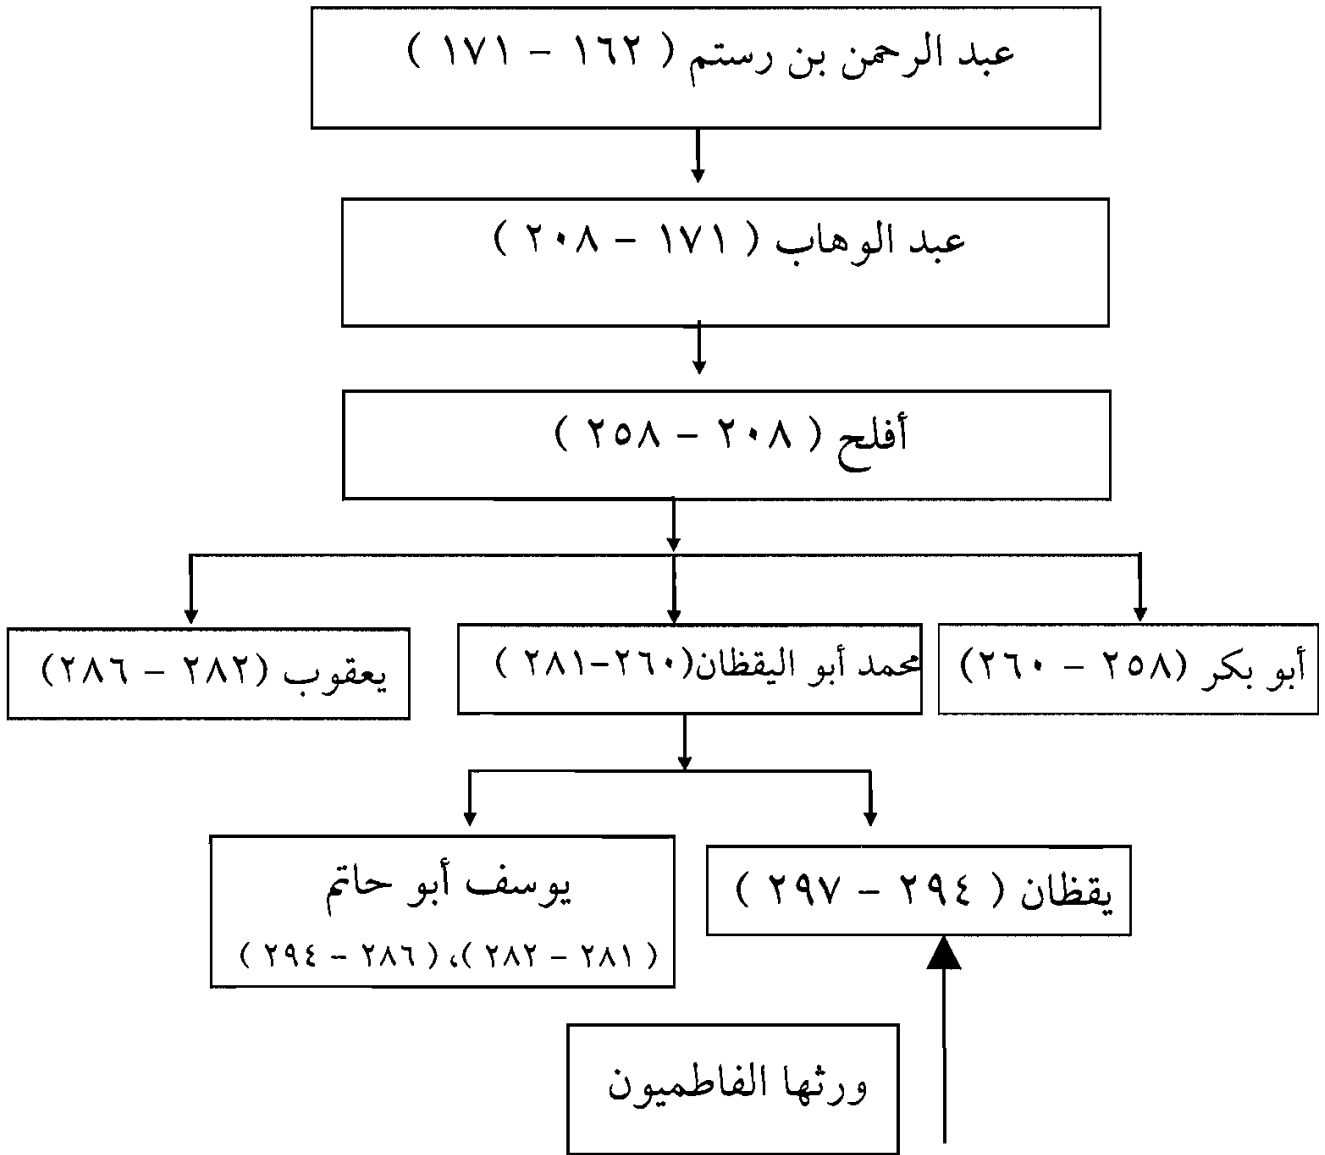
عبد الرحمن بن رستم ( ١٦٢ - ١٧١ )

عبد الوهاب ( ١٧١ - ٢٠٨ )

أفلح ( ٢٠٨ - ٢٥٨ )

أبو بكر (٢٥٨ - ٢٦٠)

محمد أبو اليقظان(٢٦٠-٢٨١ )

يعقوب (٢٨٢ - ٢٨٦)

يقظان ( ٢٩٤ - ٢٩٧ )

يوسف أبو حاتم
( ٢٨١ - ٢٨٢ )، ( ٢٨٦ - ٢٩٤ )

ورثها الفاطميون